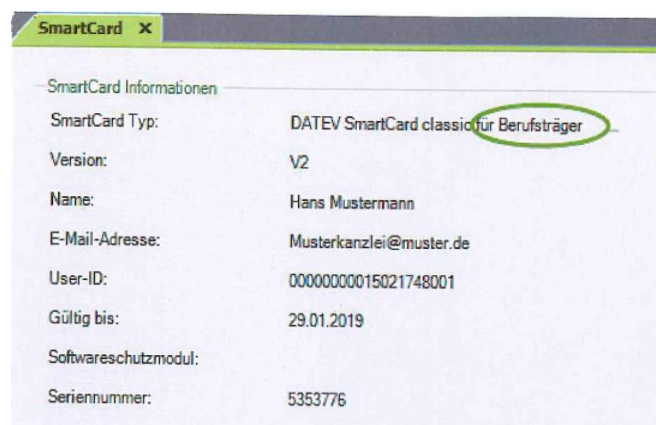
SmartCard ✕

SmartCard Informationen

| | |
|---|---|
| SmartCard Typ: | DATEV SmartCard classic für Berufsträger |
| Version: | V2 |
| Name: | Hans Mustermann |
| E-Mail-Adresse: | Musterkanzlei@muster.de |
| User-ID: | 00000000015021748001 |
| Gültig bis: | 29.01.2019 |
| Softwareschutzmodul: | |
| Seriennummer: | 5353776 |